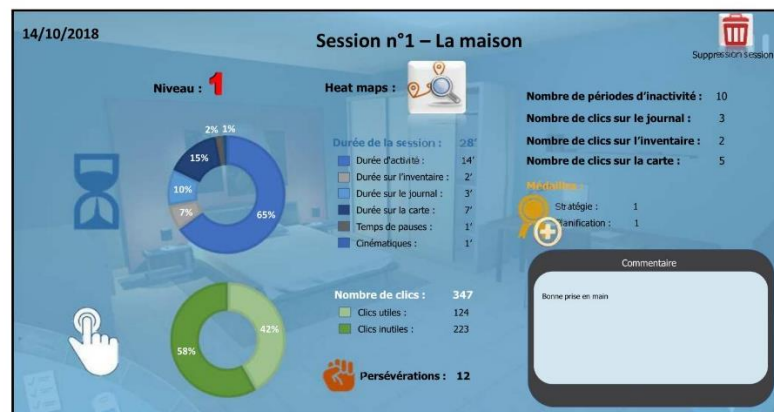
14/10/2018

Session n°1 – La maison

Suppression session

Niveau : 1

Heat maps :

2% 1%

15%

10%

7%

65%

Durée de la session : 28'

| | |
|---|---|
| Durée d'activité : | 14' |
| Durée sur l'inventaire : | 2' |
| Durée sur le journal : | 3' |
| Durée sur la carte : | 7' |
| Temps de pauses : | 1' |
| Cinématiques : | 1' |

Nombre de périodes d'inactivité : 10

Nombre de clics sur le journal : 3

Nombre de clics sur l'inventaire : 2

Nombre de clics sur la carte : 5

Médailles :

Stratégie : 1

Planification : 1

Commentaire

Bonne prise en main

42%

58%

Nombre de clics : 347

| | |
|---|---|
| Clics utiles : | 124 |
| Clics inutiles : | 223 |

Persévérations : 12